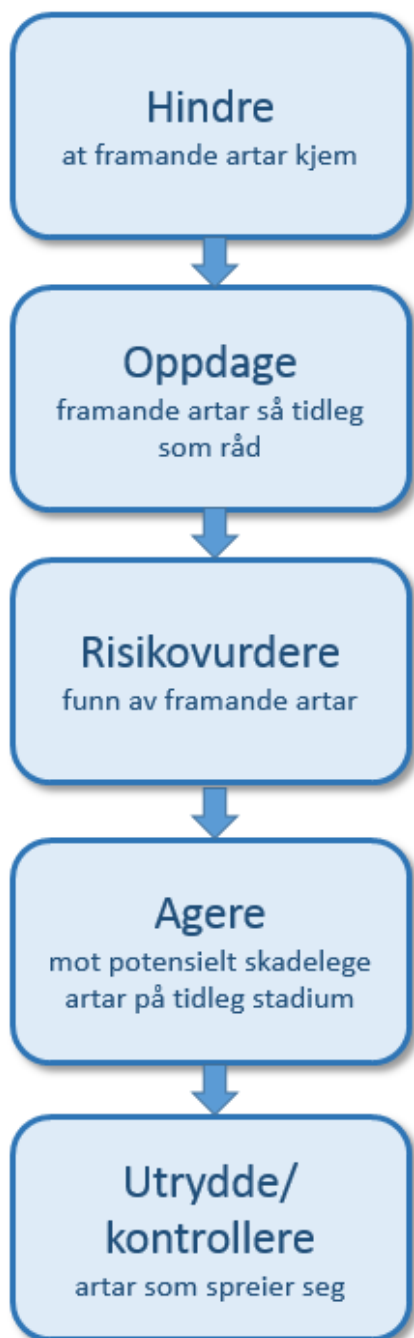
Hindre
at framande artar kjem

Oppdage
framande artar så tidleg som råd

Risikovurdere
funn av framande artar

Agere
mot potensielt skadelege artar på tidleg stadium

Utrydde/ kontrollere
artar som spreier seg